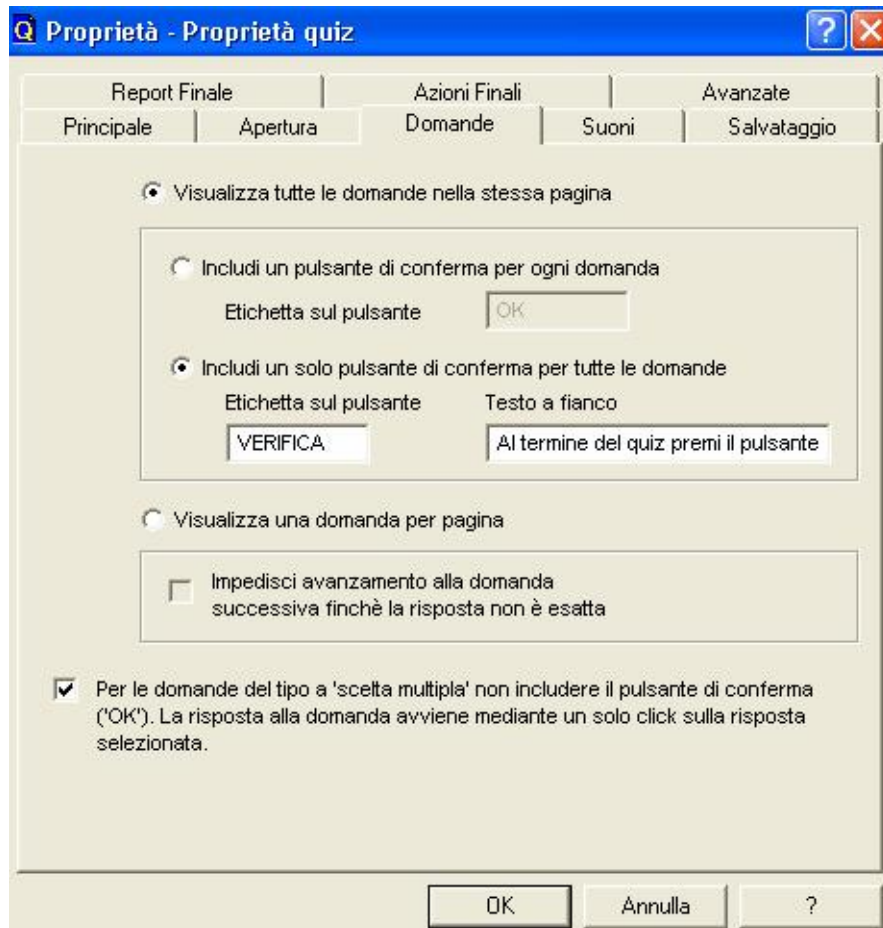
Q Proprietà - Proprietà quiz

Report Finale | Azioni Finali | Avanzate
Principale | Apertura | Domande | Suoni | Salvataggio

Visualizza tutte le domande nella stessa pagina

Includi un pulsante di conferma per ogni domanda

Etichetta sul pulsante OK

Includi un solo pulsante di conferma per tutte le domande

Etichetta sul pulsante
VERIFICA

Testo a fianco
Al termine del quiz premi il pulsante

Visualizza una domanda per pagina

Impedisci avanzamento alla domanda successiva finchè la risposta non è esatta

Per le domande del tipo a 'scelta multipla' non includere il pulsante di conferma ('OK'). La risposta alla domanda avviene mediante un solo click sulla risposta selezionata.

OK
Annulla
?